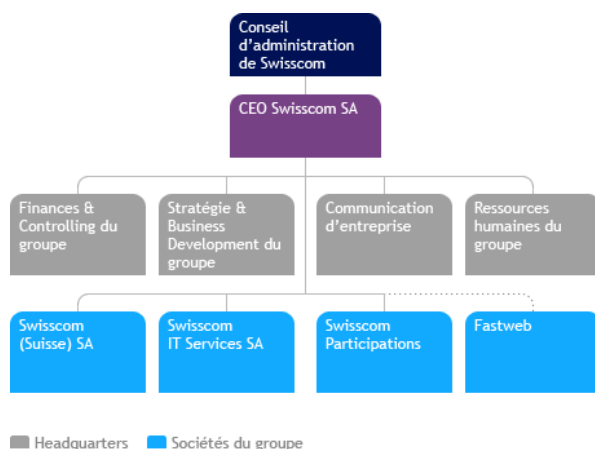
Conseil d'administration de Swisscom

CEO Swisscom SA

Finances & Controlling du groupe

Stratégie & Business Development du groupe

Communication d'entreprise

Ressources humaines du groupe

Swisscom (Suisse) SA

Swisscom IT Services SA

Swisscom Participations

Fastweb

Headquarters

Sociétés du groupe